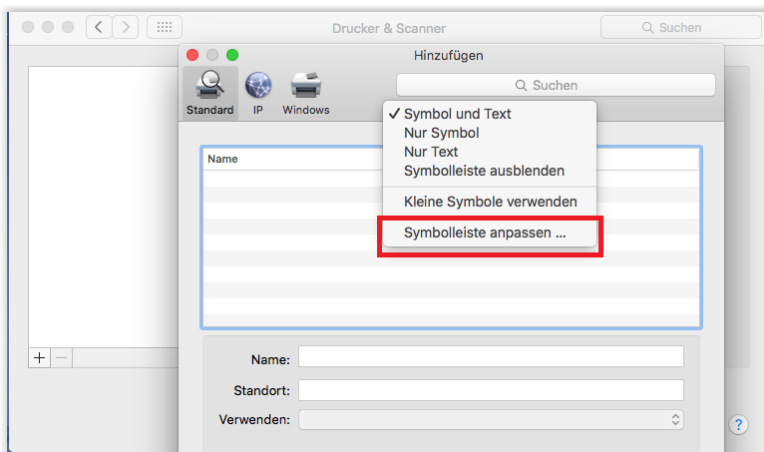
Drucker & Scanner

Suchen

Hinzufügen

Suchen

Standard IP Windows

✓ Symbol und Text
Nur Symbol
Nur Text
Symbolleiste ausblenden

Kleine Symbole verwenden

Symbolleiste anpassen ...

Name

+ −

Name:

Standort:

Verwenden:

?